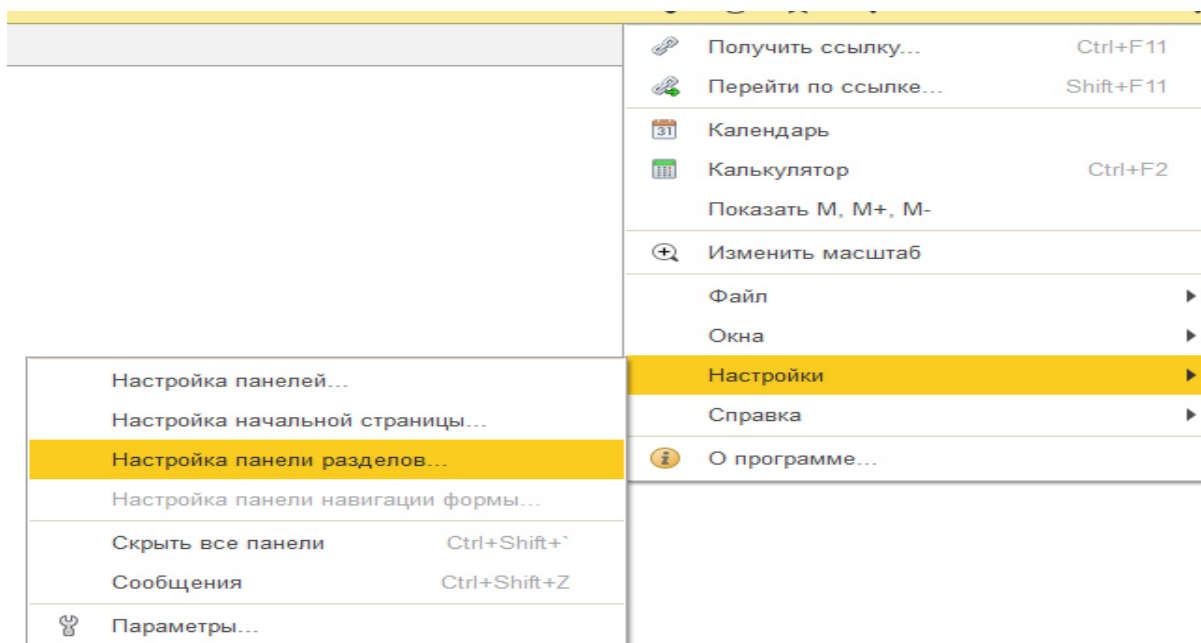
Получить ссылку... Ctrl+F11
Перейти по ссылке... Shift+F11
31 Календарь
Калькулятор Ctrl+F2
Показать M, M+, M-
Изменить масштаб
Файл
Окна
Настройки
Справка
О программе...

Настройка панелей...
Настройка начальной страницы...
Настройка панели разделов...
Настройка панели навигации формы...
Скрыть все панели Ctrl+Shift+`
Сообщения Ctrl+Shift+Z
Параметры...